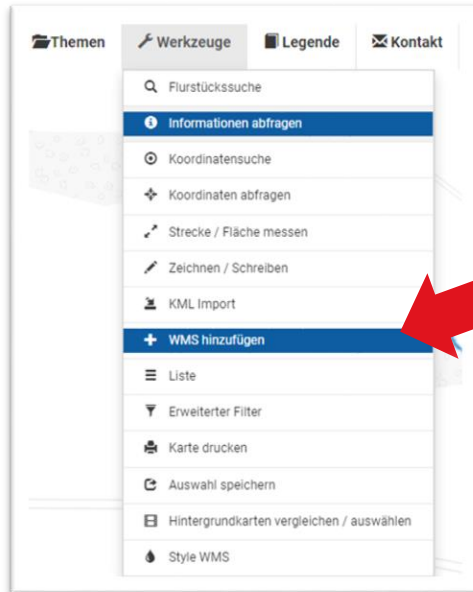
Themen
Werkzeuge
Legende
Kontakt

Flurstückssuche
Informationen abfragen
Koordinatensuche
Koordinaten abfragen
Strecke / Fläche messen
Zeichnen / Schreiben
KML Import
WMS hinzufügen
Liste
Erweiterter Filter
Karte drucken
Auswahl speichern
Hintergrundkarten vergleichen / auswählen
Style WMS